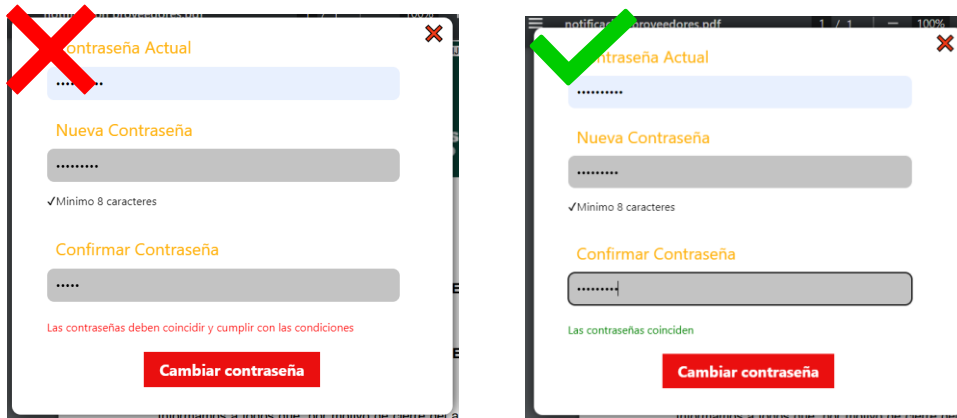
notificacion proveedores.pdf 1 / 1 100%

Contraseña Actual

••••••••••

Nueva Contraseña

•••••••••

✓Mínimo 8 caracteres

Confirmar Contraseña

•••••

Las contraseñas deben coincidir y cumplir con las condiciones

Cambiar contraseña

notificacion proveedores.pdf 1 / 1 — 100%

Contraseña Actual

••••••••••

Nueva Contraseña

•••••••••

✓Mínimo 8 caracteres

Confirmar Contraseña

•••••••••

Las contraseñas coinciden

Cambiar contraseña